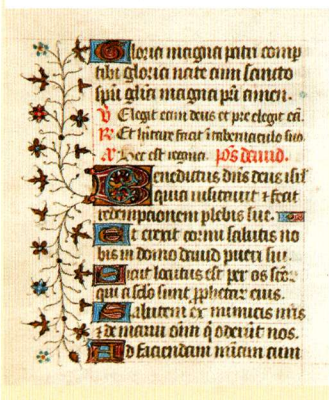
Gloria magna patri compi tibi gloria nate cum sancto spu glia magna pri amen.
℣ Elegit eam deus et pre elegit eã.
℞ Et habitare facit in tabernaculo suo.
A hec est regina. ps Dauid.
Benedictus dns deus isrl quia uisitauit et fecit redemptionem plebis sue.
Et erexit cornu salutis no bis in domo dauid pueri sui.
Sicut locutus est per os scõr qui a sclõ sunt, pphetar eius.
Salutem ex inimicis nris et de manu om̃ q oderunt nos.
Ad faciendam miam cum